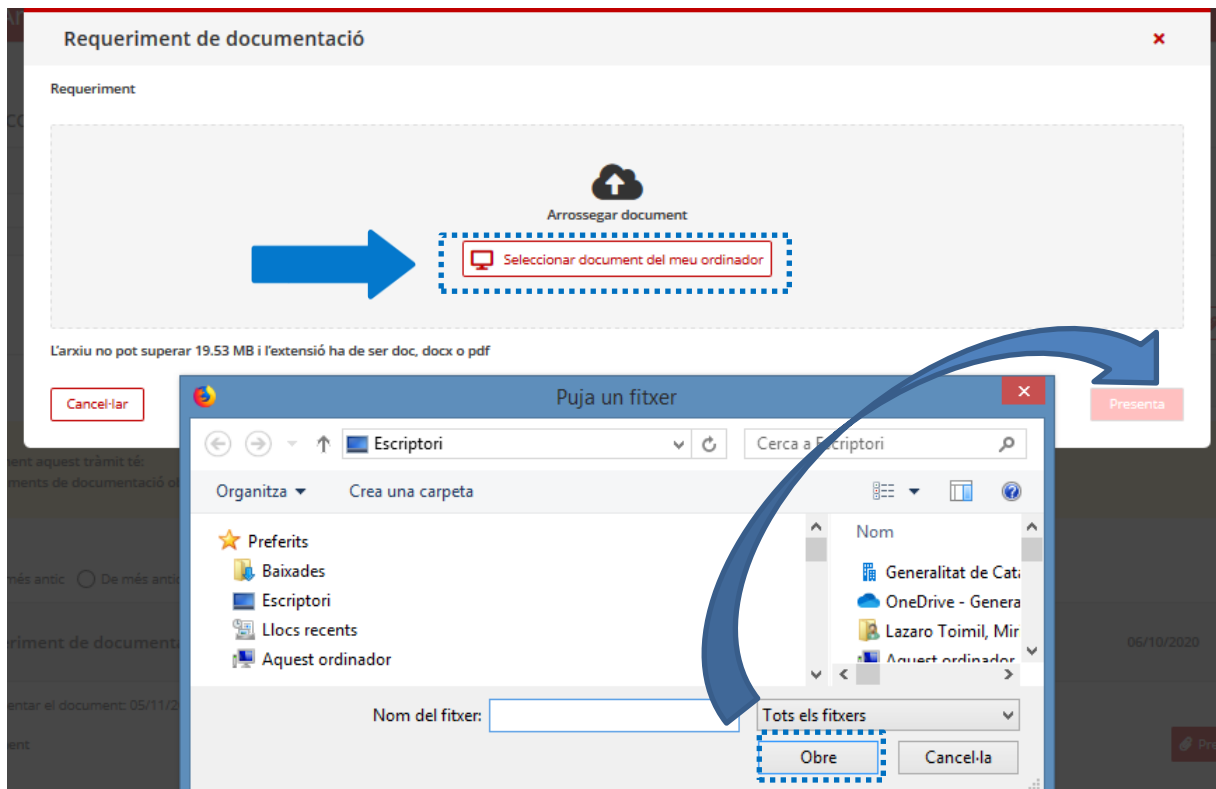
Requeriment de documentació
×

Requeriment

Arrossegar document

Seleccionar document del meu ordinador

L'arxiu no pot superar 19.53 MB i l'extensió ha de ser doc, docx o pdf

Cancel·lar

Presenta

ment aquest tràmit té:
ments de documentació o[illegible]

més antic De més anti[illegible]

eriment de document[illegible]
06/10/2020

entar el document: 05/11/2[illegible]

ent

Pre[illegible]

Puja un fitxer
×

Escriptori

Cerca a Escriptori

Organitza ▾
Crea una carpeta

Preferits
Baixades
Escriptori
Llocs recents
Aquest ordinador

Nom
Generalitat de Cata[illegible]
OneDrive - Genera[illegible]
Lazaro Toimil, Mir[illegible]
Aquest ordinador

Nom del fitxer:

Tots els fitxers

Obre
Cancel·la